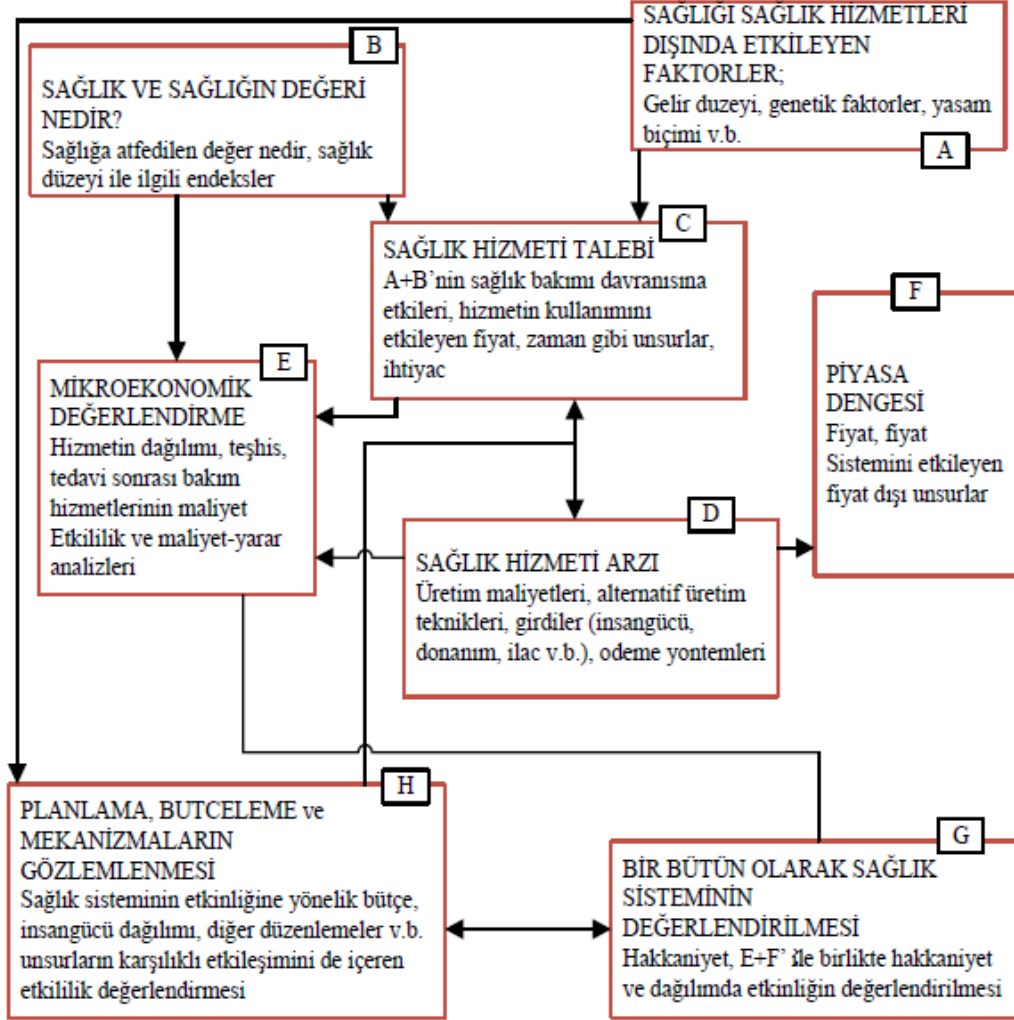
SAĞLIĞI SAĞLIK HİZMETLERİ DIŞINDA ETKİLEYEN FAKTORLER;
Gelir duzeyi, genetik faktorler, yasam biçimi v.b.
A

B
SAĞLIK VE SAĞLIĞIN DEĞERİ NEDİR?
Sağlığa atfedilen değer nedir, sağlık düzeyi ile ilgili endeksler

C
SAĞLIK HİZMETİ TALEBİ
A+B'nin sağlık bakımı davranısına etkileri, hizmetin kullanımını etkileyen fiyat, zaman gibi unsurlar, ihtiyac

F
PİYASA DENGESİ
Fiyat, fiyat Sistemini etkileyen fiyat dışı unsurlar

E
MİKROEKONOMİK DEĞERLENDİRME
Hizmetin dağılımı, teşhis, tedavi sonrası bakım hizmetlerinin maliyet Etkililik ve maliyet-yarar analizleri

D
SAĞLIK HİZMETİ ARZI
Üretim maliyetleri, alternatif üretim teknikleri, girdiler (insangücü, donanım, ilac v.b.), odeme yontemleri

H
PLANLAMA, BUTCELEME ve MEKANİZMALARIN GÖZLEMLENMESİ
Sağlık sisteminin etkinliğine yönelik bütçe, insangücü dağılımı, diğer düzenlemeler v.b. unsurların karşılıklı etkileşimini de içeren etkilik değerlendirmesi

G
BİR BÜTÜN OLARAK SAĞLIK SİSTEMİNİN DEĞERLENDİRİLMESİ
Hakkaniyet, E+F' ile birlikte hakkaniyet ve dağılımda etkinliğin değerlendirilmesi